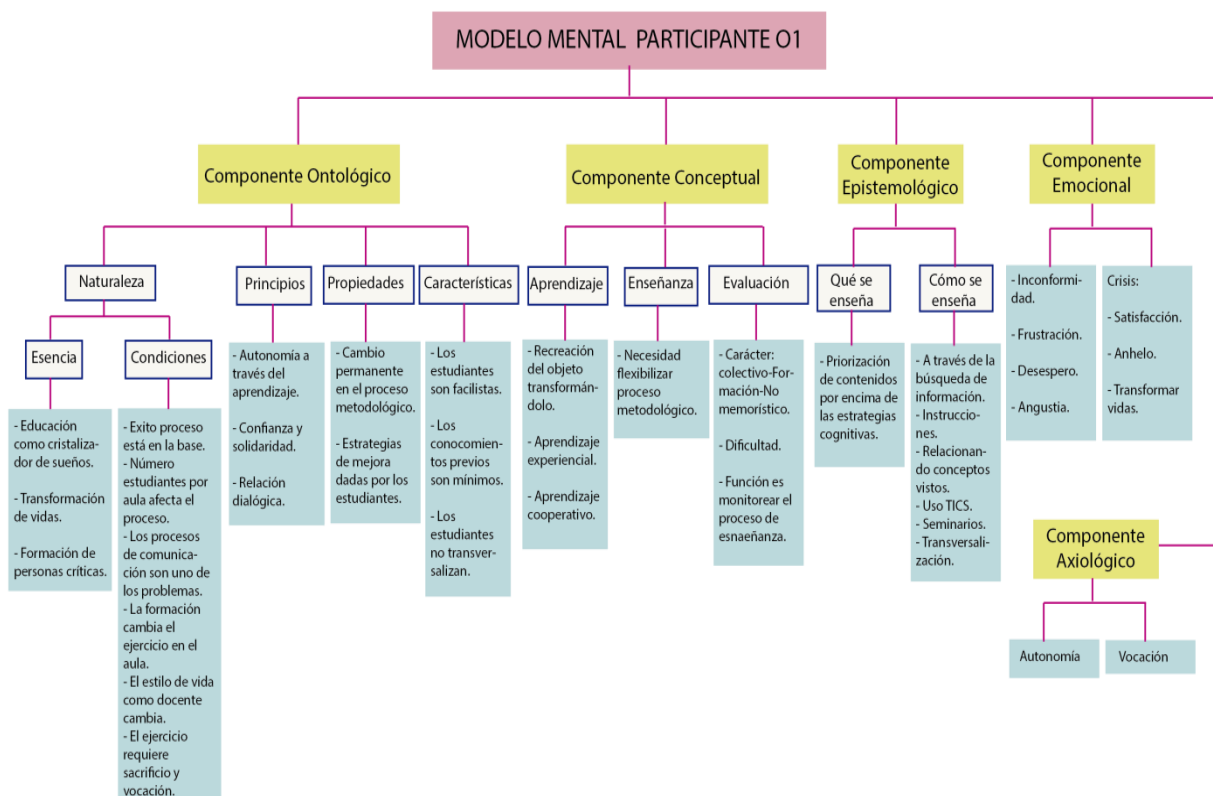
MODELO MENTAL PARTICIPANTE O1

Componente Ontológico

Naturaleza

Esencia

- Educación como cristalizador de sueños.

- Transformación de vidas.

- Formación de personas críticas.

Condiciones

- Exito proceso está en la base.
- Número estudiantes por aula afecta el proceso.
- Los procesos de comunicación son uno de los problemas.
- La formación cambia el ejercicio en el aula.
- El estilo de vida como docente cambia.
- El ejercicio requiere sacrificio y vocación.

Principios

- Autonomía a través del aprendizaje.

- Confianza y solidaridad.

- Relación dialógica.

Propiedades

- Cambio permanente en el proceso metodológico.

- Estrategias de mejora dadas por los estudiantes.

Características

- Los estudiantes son facilistas.

- Los conocomientos previos son mínimos.

- Los estudiantes no transversalizan.

Componente Conceptual

Aprendizaje

- Recreación del objeto transformándolo.

- Aprendizaje experiencial.

- Aprendizaje cooperativo.

Enseñanza

- Necesidad flexibilizar proceso metodológico.

Evaluación

- Carácter: colectivo-Formación-No memorístico.

- Dificultad.

- Función es monitorear el proceso de esnaeñanza.

Componente Epistemológico

Qué se enseña

- Priorización de contenidos por encima de las estrategias cognitivas.

Cómo se enseña

- A través de la búsqueda de información.
- Instrucciones.
- Relacionando conceptos vistos.
- Uso TICS.
- Seminarios.
- Transversalización.

Componente Emocional

- Inconformidad.

- Frustración.

- Desespero.

- Angustia.

Crisis:

- Satisfacción.

- Anhelo.

- Transformar vidas.

Componente Axiológico

Autonomía

Vocación